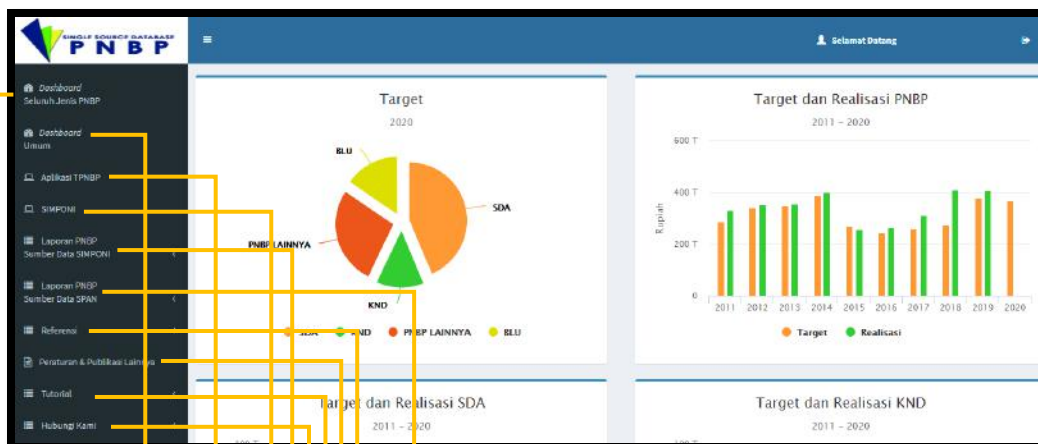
SINGLE SOURCE DATABASE
P N B P

Selamat Datang

Dashboard
Seluruh Jenis PNBP

Dashboard
Umum

Aplikasi TPNBP

SIMPONI

Laporan PNBP
Sumber Data SIMPONI

Laporan PNBP
Sumber Data SPAN

Referensi

Peraturan & Publikasi Lainnya

Tutorial

Hubungi Kami

Target
2020

BLU
SDA
PNBP LAINNYA
KND

SDA KND PNBP LAINNYA BLU

Target dan Realisasi PNBP
2011 - 2020

600 T
400 T
200 T
0
Rupiah

2011 2012 2013 2014 2015 2016 2017 2018 2019 2020

Target Realisasi

Target dan Realisasi SDA
2011 - 2020

Target dan Realisasi KND
2011 - 2020